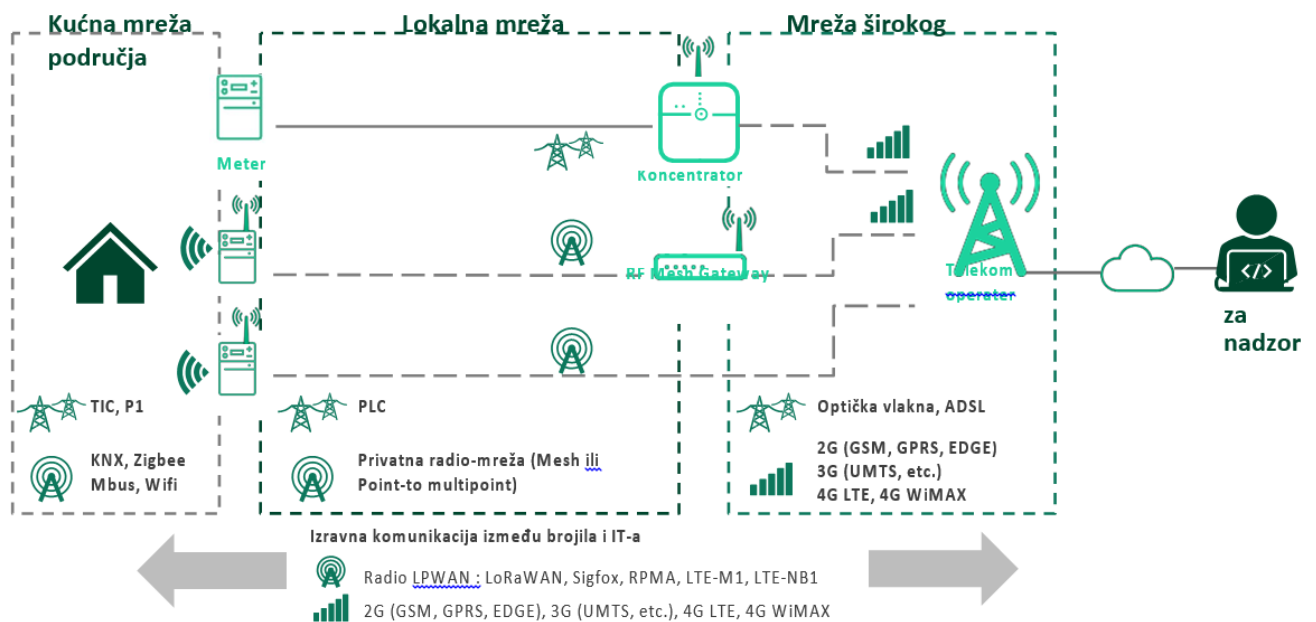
Kućna mreža područja

Lokalna mreža

Mreža širokog

Meter

Koncentrator

RF Mesh Gateway

Telekom operater

za nadzor

TIC, P1

KNX, Zigbee Mbus, Wifi

PLC

Privatna radio-mreža (Mesh ili Point-to multipoint)

Optička vlakna, ADSL

2G (GSM, GPRS, EDGE)
3G (UMTS, etc.)
4G LTE, 4G WiMAX

Izravna komunikacija između brojila i IT-a

Radio LPWAN : LoRaWAN, Sigfox, RPMA, LTE-M1, LTE-NB1

2G (GSM, GPRS, EDGE), 3G (UMTS, etc.), 4G LTE, 4G WiMAX